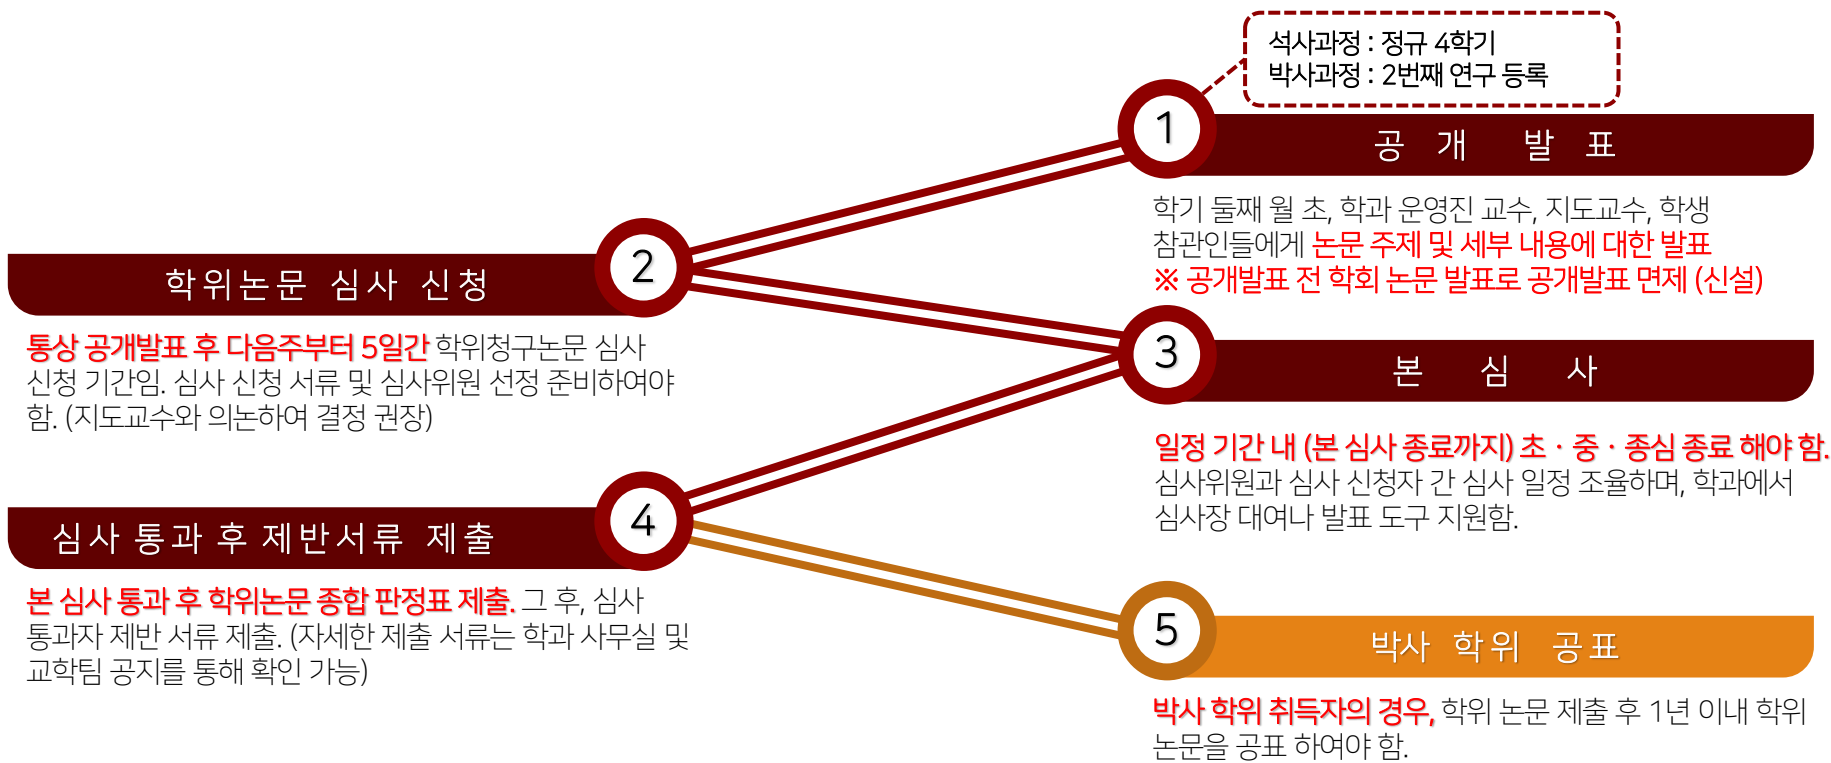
석사과정 : 정규 4학기
박사과정 : 2번째 연구 등록

1

공 개 발 표

학기 둘째 월 초, 학과 운영진 교수, 지도교수, 학생 참관인들에게 논문 주제 및 세부 내용에 대한 발표
※ 공개발표 전 학회 논문 발표로 공개발표 면제 (신설)

2

학위논문 심사 신청

통상 공개발표 후 다음주부터 5일간 학위청구논문 심사 신청 기간임. 심사 신청 서류 및 심사위원 선정 준비하여야 함. (지도교수와 의논하여 결정 권장)

3

본 심 사

일정 기간 내 (본 심사 종료까지) 초 · 중 · 종심 종료 해야 함.
심사위원과 심사 신청자 간 심사 일정 조율하며, 학과에서 심사장 대여나 발표 도구 지원함.

4

심사 통과 후 제반서류 제출

본 심사 통과 후 학위논문 종합 판정표 제출. 그 후, 심사 통과자 제반 서류 제출. (자세한 제출 서류는 학과 사무실 및 교학팀 공지를 통해 확인 가능)

5

박사 학위 공표

박사 학위 취득자의 경우, 학위 논문 제출 후 1년 이내 학위 논문을 공표 하여야 함.